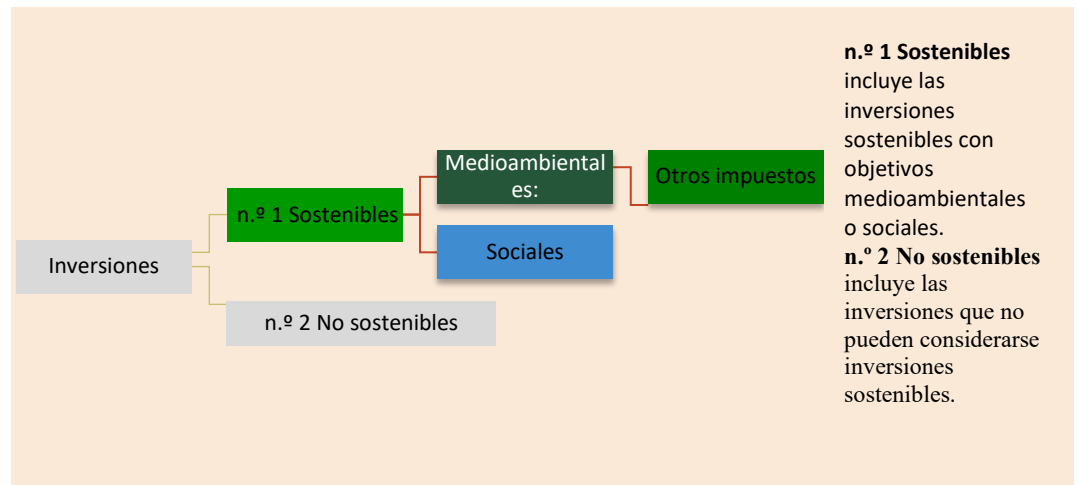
Inversiones

n.º 1 Sostenibles

Medioambientales:

Otros impuestos

Sociales

n.º 2 No sostenibles

**n.º 1 Sostenibles** incluye las inversiones sostenibles con objetivos medioambientales o sociales.
**n.º 2 No sostenibles** incluye las inversiones que no pueden considerarse inversiones sostenibles.